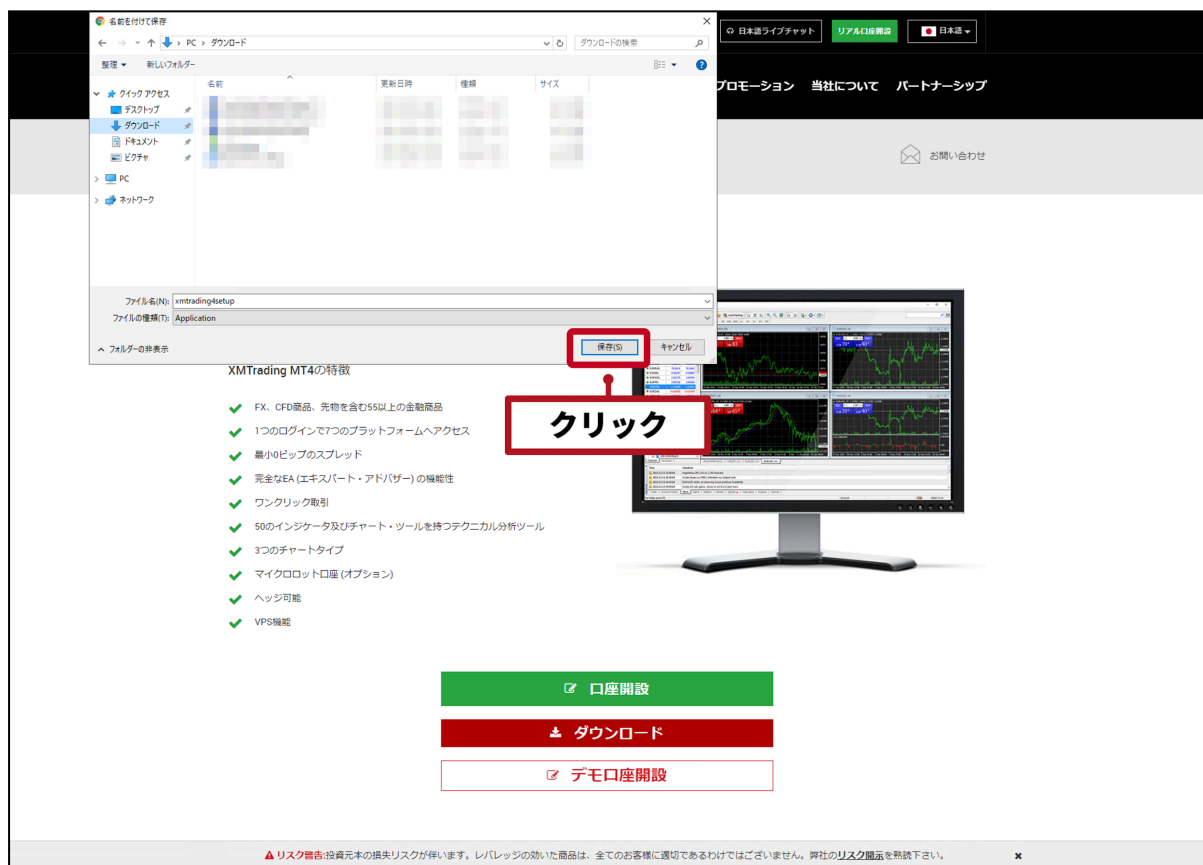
名前を付けて保存

← → ↑ PC > ダウンロード

ダウンロードの検索

整理 ▾ 新しいフォルダー

クイック アクセス
デスクトップ
ダウンロード
ドキュメント
ピクチャ
PC
ネットワーク

| 名前 | 更新日時 | 種類 | サイズ |
|---|---|---|---|
| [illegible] | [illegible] | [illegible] | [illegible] |

ファイル名(N): xmtrading4setup
ファイルの種類(T): Application

フォルダーの非表示

保存(S) キャンセル

クリック

日本語ライブチャット リアル口座開設 日本語

プロモーション 当社について パートナーシップ

お問い合わせ

XMTrading MT4の特徴

FX、CFD商品、先物を含む55以上の金融商品

1つのログインで7つのプラットフォームへアクセス

最小0ピップのスプレッド

完全なEA (エキスパート・アドバザー) の機能性

ワンクリック取引

50のインジケータ及びチャート・ツールを持つテクニカル分析ツール

3つのチャートタイプ

マイクロロット口座 (オプション)

ヘッジ可能

VPS機能

口座開設

ダウンロード

デモ口座開設

リスク警告:投資元本の損失リスクが伴います。レバレッジの効いた商品は、全てのお客様に適切であるわけではございません。弊社のリスク開示を熟読下さい。 ×